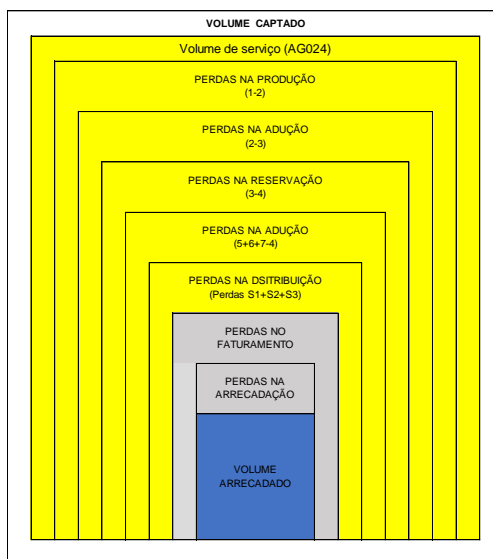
VOLUME CAPTADO

Volume de serviço (AG024)

PERDAS NA PRODUÇÃO
(1-2)

PERDAS NA ADUÇÃO
(2-3)

PERDAS NA RESERVAÇÃO
(3-4)

PERDAS NA ADUÇÃO
(5+6+7-4)

PERDAS NA DSITRIBUIÇÃO
(Perdas S1+S2+S3)

PERDAS NO
FATURAMENTO

PERDAS NA
ARRECADAÇÃO

VOLUME
ARRECADADO